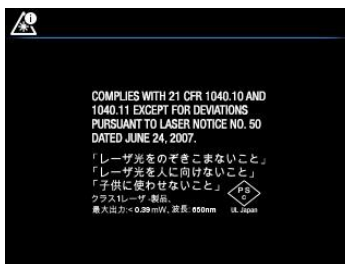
COMPLIES WITH 21 CFR 1040.10 AND 1040.11 EXCEPT FOR DEVIATIONS PURSUANT TO LASER NOTICE NO. 50 DATED JUNE 24, 2007.

「レーザ光をのぞきこまないこと」
「レーザ光を人に向けないこと」
「子供に使わせないこと」
クラス1レーザ 製品。
最大出力:< 0.39 mW, 波長: 650nm

PS C
UL Japan